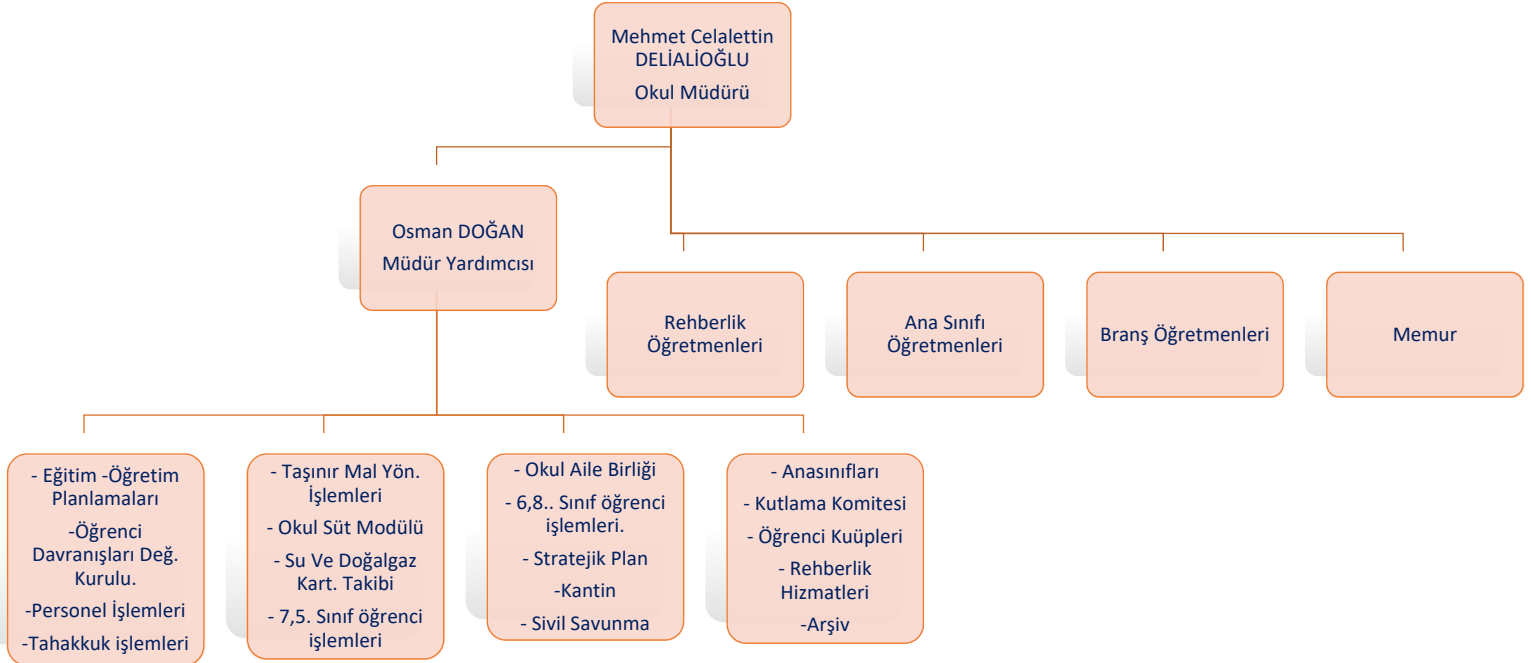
Mehmet Celalettin DELİALİOĞLU
Okul Müdürü

Osman DOĞAN
Müdür Yardımcısı

Rehberlik Öğretmenleri

Ana Sınıfı Öğretmenleri

Branş Öğretmenleri

Memur

- Eğitim -Öğretim Planlamaları
-Öğrenci Davranışları Değ. Kurulu.
-Personel İşlemleri
-Tahakkuk işlemleri

- Taşınır Mal Yön. İşlemleri
- Okul Süt Modülü
- Su Ve Doğalgaz Kart. Takibi
- 7,5. Sınıf öğrenci işlemleri

- Okul Aile Birliği
- 6,8.. Sınıf öğrenci işlemleri.
- Stratejik Plan
-Kantin
- Sivil Savunma

- Anasınıfları
- Kutlama Komitesi
- Öğrenci Kuüpleri
- Rehberlik Hizmatleri
-Arşiv